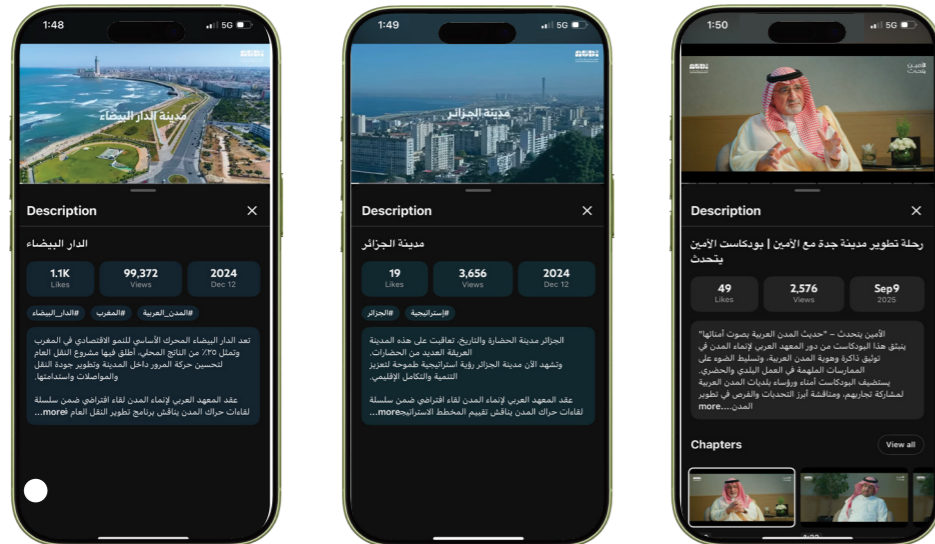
1:48

5G

مدينة الدار البيضاء

Description

الدار البيضاء

| 1.1K | 99,372 | 2024 |
|---|---|---|
| Likes | Views | Dec 12 |

#المدن_العربية #المغرب #الدار_البيضاء

تعد الدار البيضاء المحرك الأساسي للنمو الاقتصادي في المغرب وتمثل ٣٥٪ من الناتج المحلي، أطلق فيها مشروع النقل العام لتحسين حركة المرور داخل المدينة وتطوير جودة النقل والمواصلات واستدامتها.

عقد المعهد العربي لإنماء المدن لقاء افتراضي ضمن سلسلة لقاءات حراك المدن يناقش برنامج تطوير النقل العام ...more

1:49

5G

مدينة الجزائر

Description

مدينة الجزائر

| 19 | 3,656 | 2024 |
|---|---|---|
| Likes | Views | Dec 12 |

#إستراتيجية #الجزائر

الجزائر مدينة الحضارة والتاريخ، تعاقبت على هذه المدينة العريقة العديد من الحضارات. وتشهد الآن مدينة الجزائر رؤية استراتيجية طموحة لتعزيز التنمية والتكامل الإقليمي.

عقد المعهد العربي لإنماء المدن لقاء افتراضي ضمن سلسلة لقاءات حراك المدن يناقش تقييم المخطط الاستراتيجي ...more

1:50

5G

الأمين يتحدث

Description

رحلة تطوير مدينة جدة مع الأمين | بودكاست الأمين يتحدث

| 49 | 2,576 | Sep9 |
|---|---|---|
| Likes | Views | 2025 |

الأمين يتحدث – "حديث المدن العربية بصوت أمنائها" يتناول هذا البودكاست من دور المعهد العربي لإنماء المدن في توثيق ذاكرة وهوية المدن العربية، وتسليط الضوء على الممارسات الملهمة في العمل البلدي والحضري. يستضيف البودكاست أمناء ورؤساء بلديات المدن العربية لمشاركة تجاربهم، ومناقشة أبرز التحديات والفرص في تطوير المدن....more

Chapters

View all